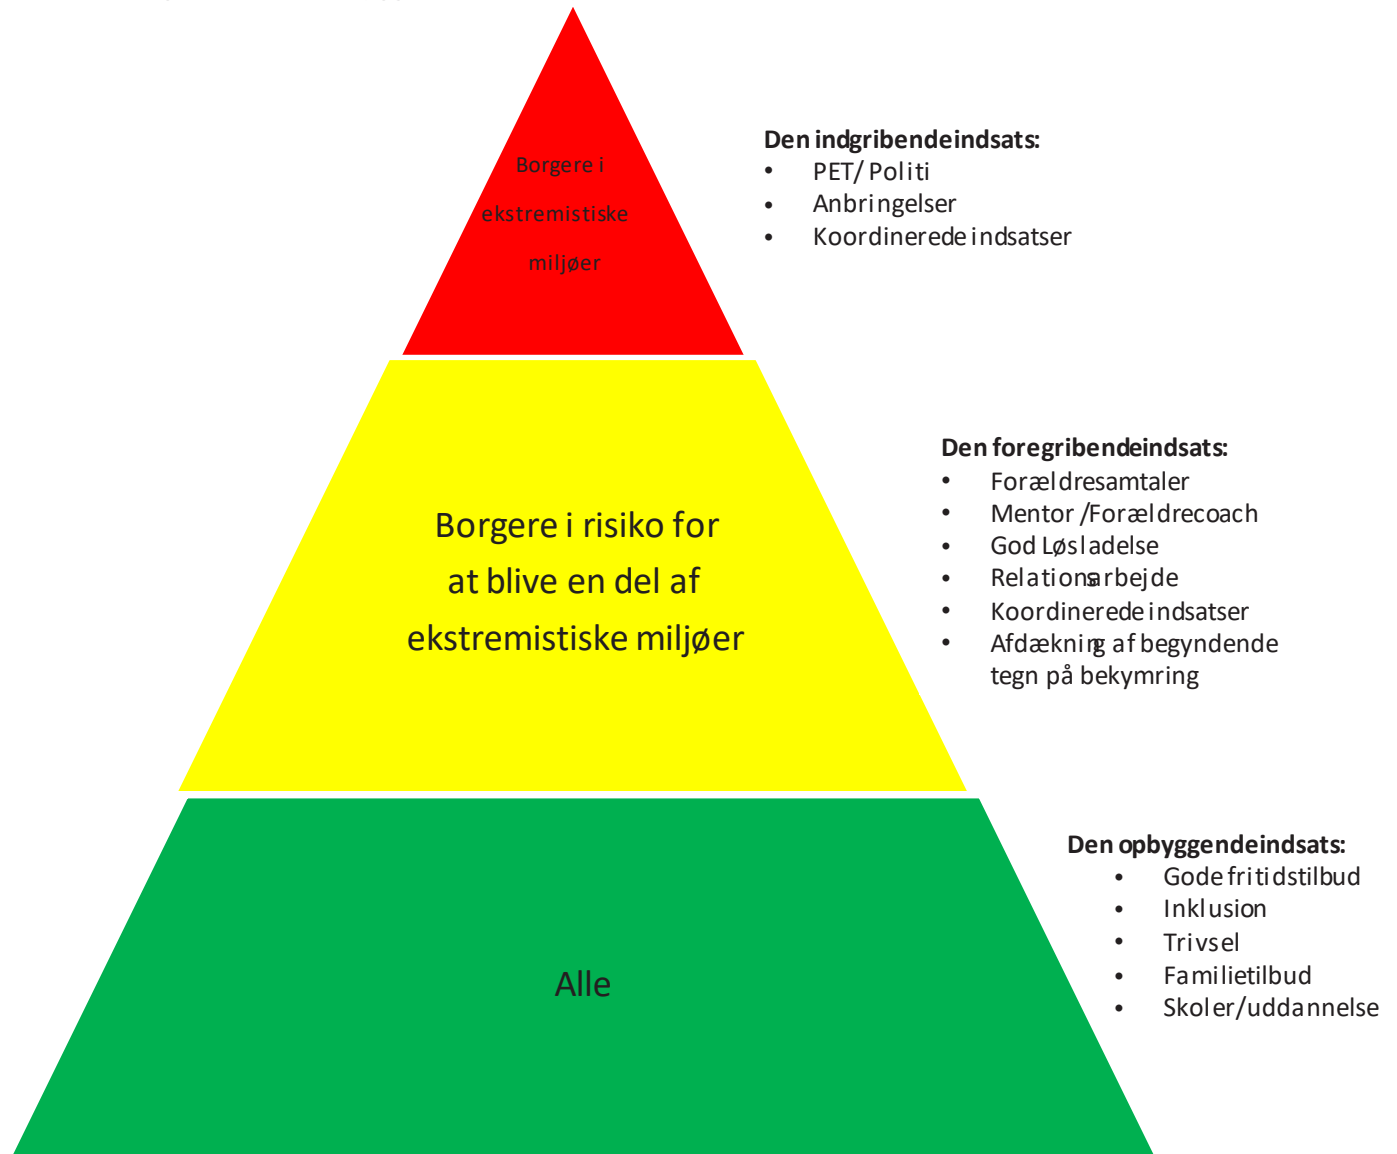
Borgere i ekstremistiske miljøer

Den indgribendeindsats:
- PET/ Politi
- Anbringelser
- Koordinerede indsatser

Borgere i risiko for at blive en del af ekstremistiske miljøer

Den foregribendeindsats:
- Forældresamtaler
- Mentor /Forældrecoach
- God Løsladelse
- Relationsarbejde
- Koordinerede indsatser
- Afdækning af begyndende tegn på bekymring

Alle

Den opbyggendeindsats:
- Gode fritidstilbud
- Inklusion
- Trivsel
- Familietilbud
- Skoler/uddannelse